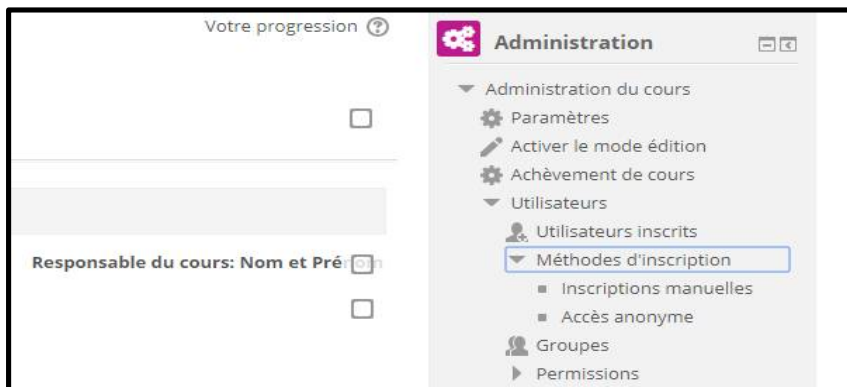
Votre progression ?

Responsable du cours: Nom et Pré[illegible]

Administration

Administration du cours
Paramètres
Activer le mode édition
Achèvement de cours
Utilisateurs
Utilisateurs inscrits
Méthodes d'inscription
Inscriptions manuelles
Accès anonyme
Groupes
Permissions